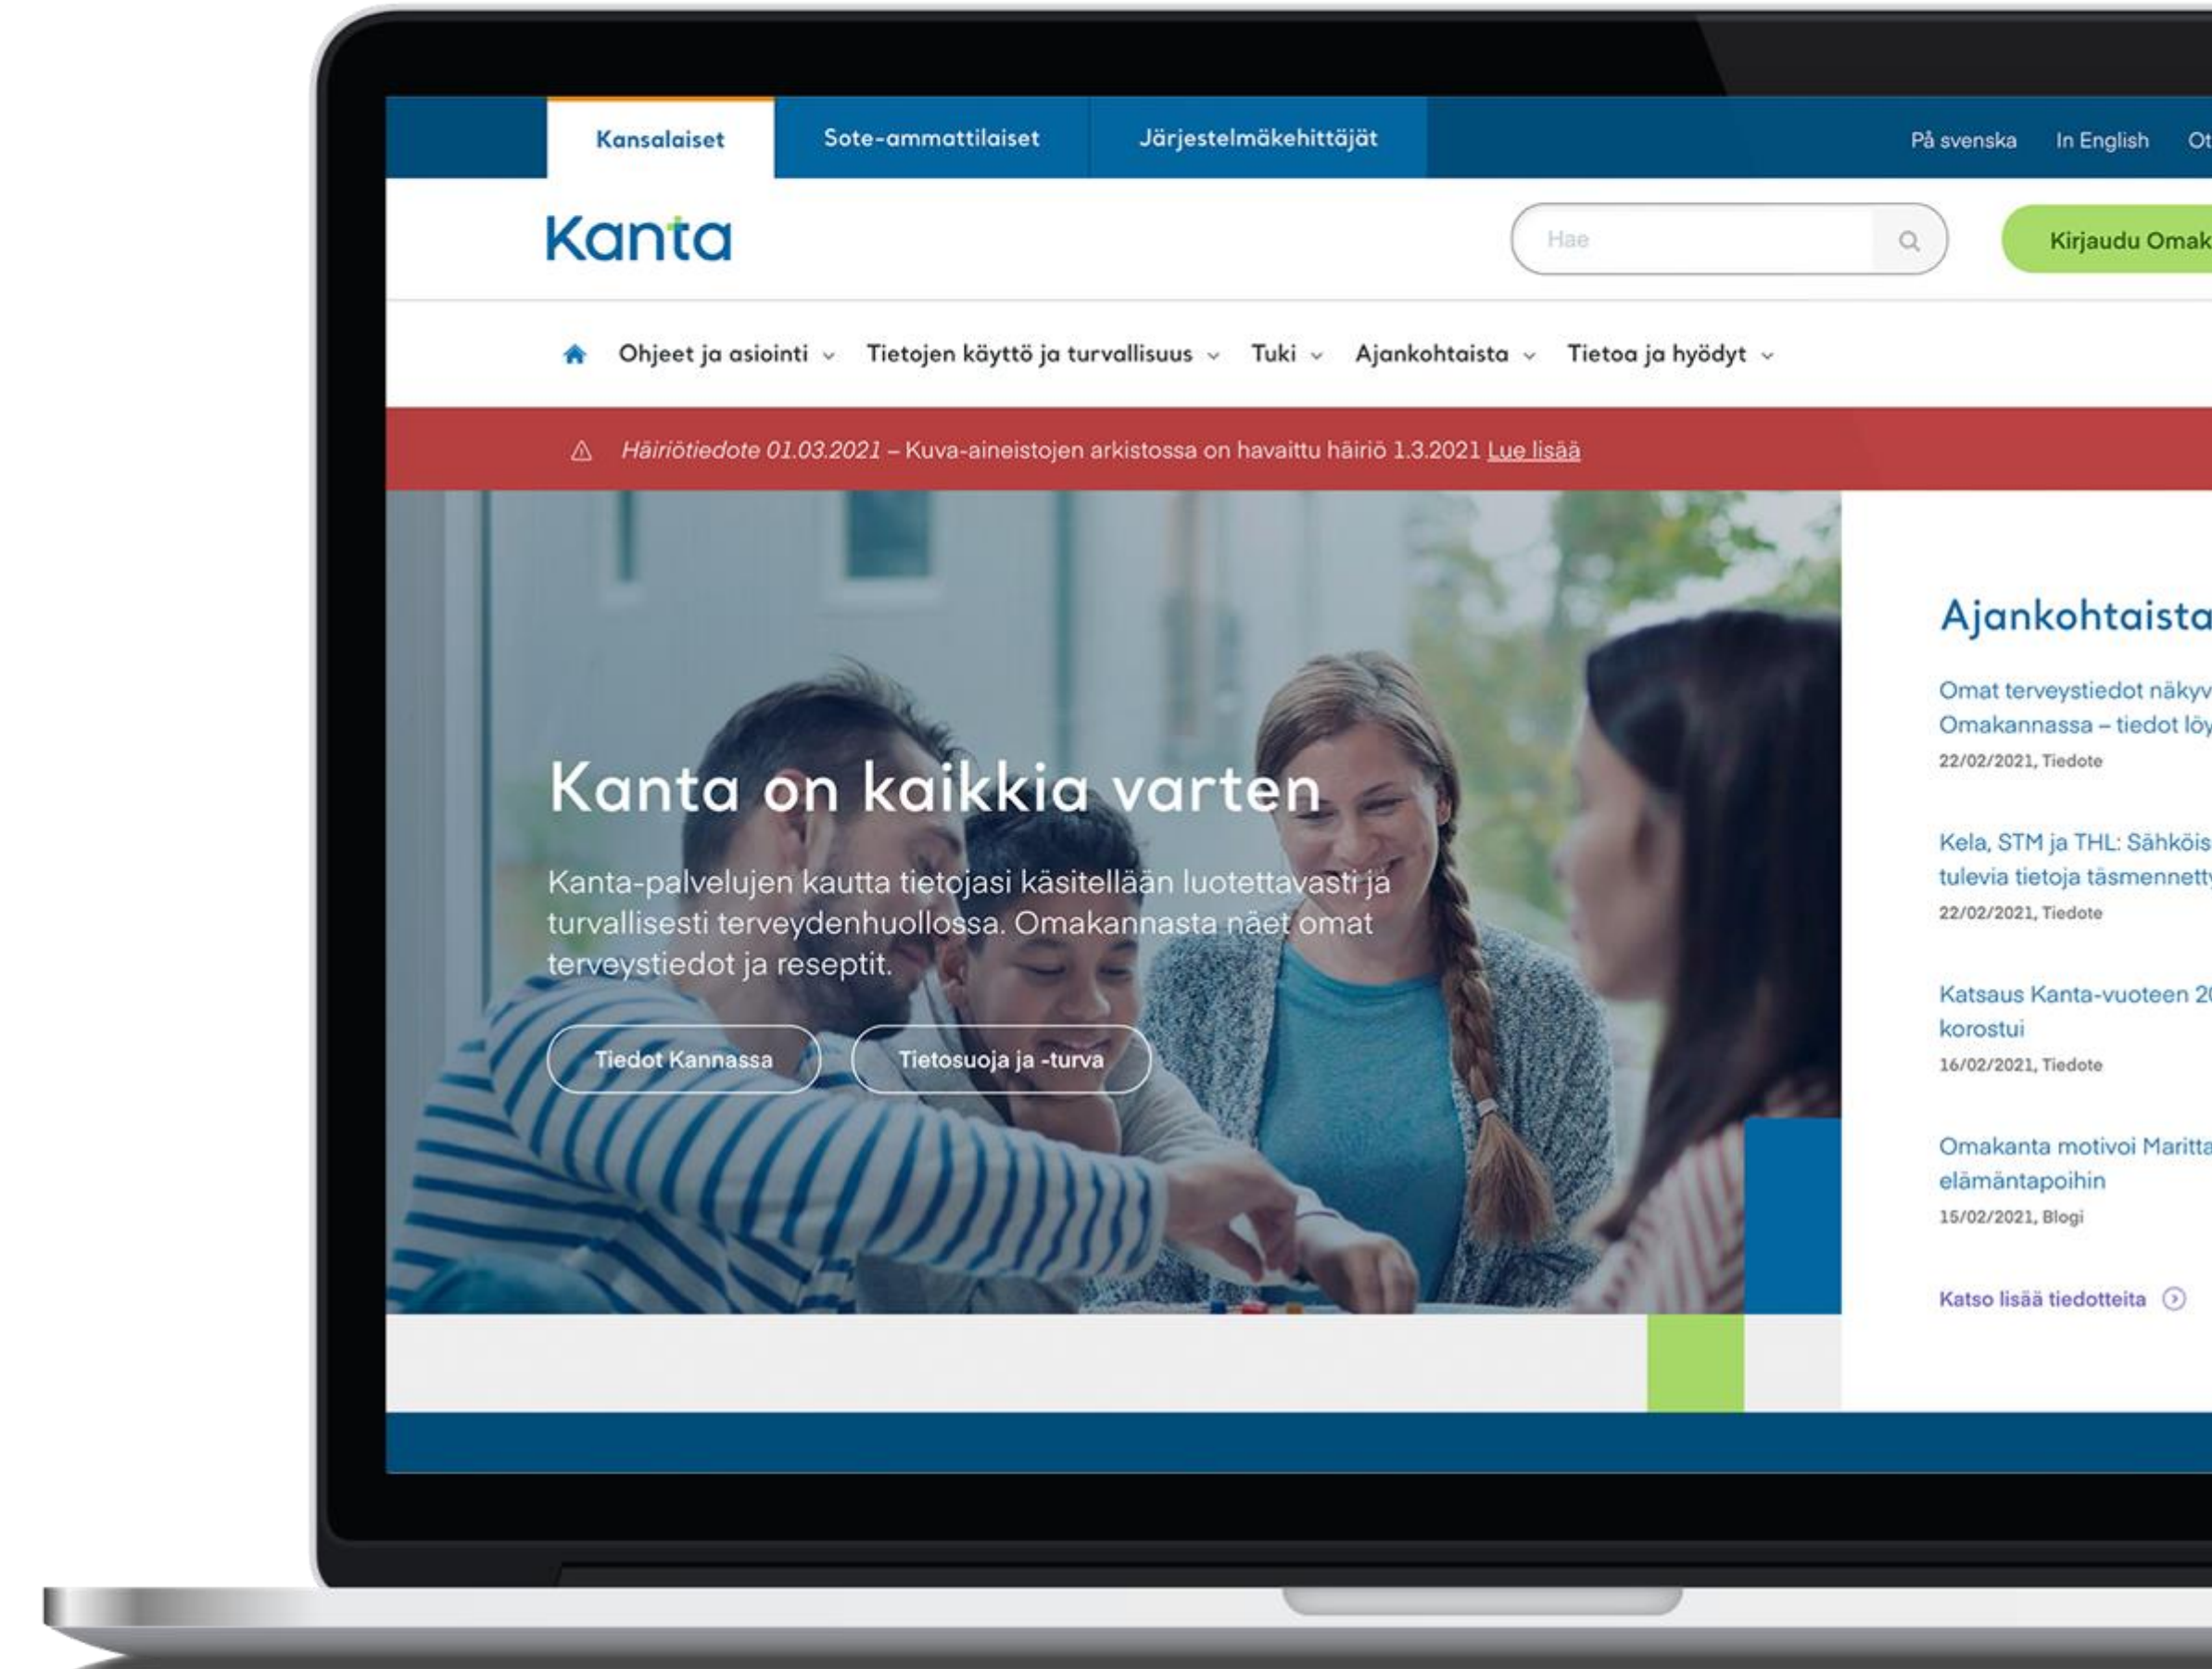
Kansalaiset Sote-ammattilaiset Järjestelmäkehittäjät

På svenska In English Ot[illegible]

Kanta

Hae

Kirjaudu Omak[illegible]

Ohjeet ja asiointi Tietojen käyttö ja turvallisuus Tuki Ajankohtaista Tietoa ja hyödyt

Häiriötiedote 01.03.2021 – Kuva-aineistojen arkistossa on havaittu häiriö 1.3.2021 Lue lisää

Kanta on kaikkia varten

Kanta-palvelujen kautta tietojasi käsitellään luotettavasti ja turvallisesti terveydenhuollossa. Omakannasta näet omat terveystiedot ja reseptit.

Tiedot Kannassa

Tietosuoja ja -turva

Ajankohtaista

Omat terveystiedot näkyv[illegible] Omakannassa – tiedot löy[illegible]
22/02/2021, Tiedote

Kela, STM ja THL: Sähköis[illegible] tulevia tietoja täsmennett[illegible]
22/02/2021, Tiedote

Katsaus Kanta-vuoteen 2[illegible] korostui
16/02/2021, Tiedote

Omakanta motivoi Maritta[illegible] elämäntapoihin
15/02/2021, Blogi

Katso lisää tiedotteita